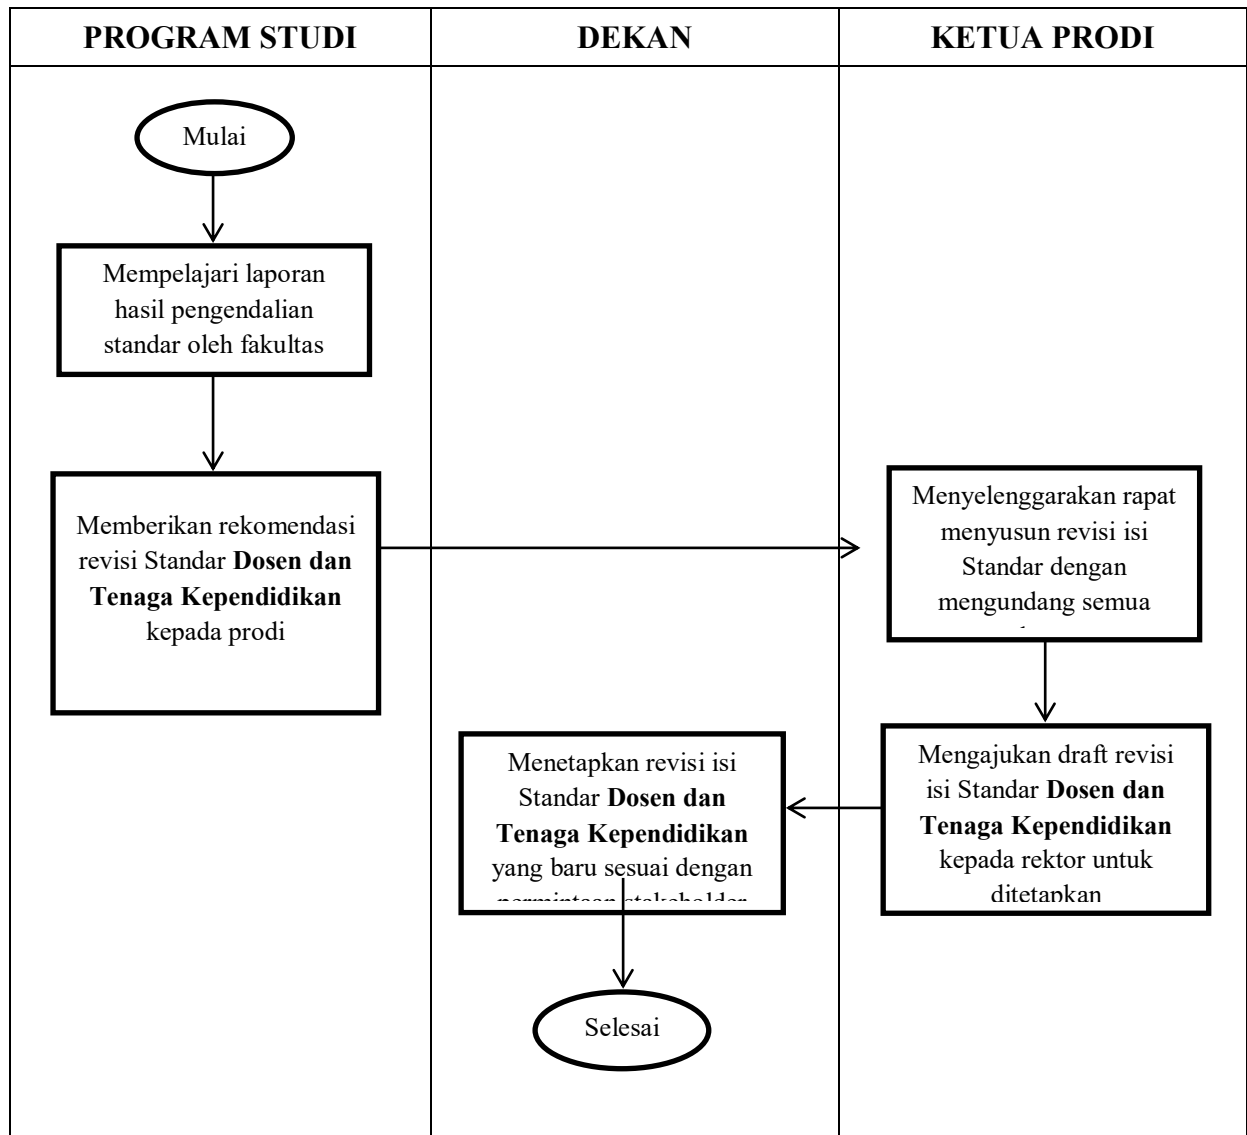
| PROGRAM STUDI | DEKAN | KETUA PRODI |
|---|---|---|

Mulai

Mempelajari laporan hasil pengendalian standar oleh fakultas

Memberikan rekomendasi revisi Standar **Dosen dan Tenaga Kependidikan** kepada prodi

Menyelenggarakan rapat menyusun revisi isi Standar dengan mengundang semua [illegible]

Mengajukan draft revisi isi Standar **Dosen dan Tenaga Kependidikan** kepada rektor untuk ditetapkan

Menetapkan revisi isi Standar **Dosen dan Tenaga Kependidikan** yang baru sesuai dengan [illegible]

Selesai